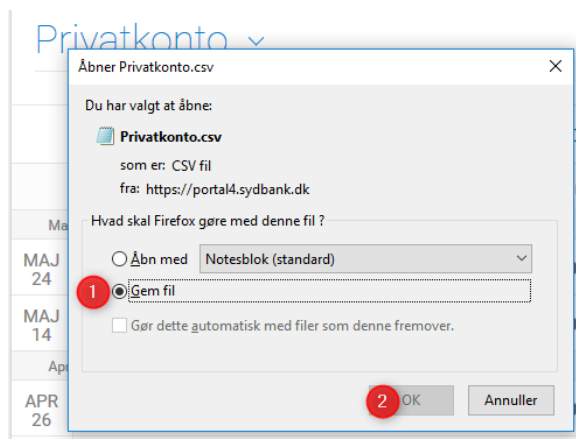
Privatkonto

Åbner Privatkonto.csv

Du har valgt at åbne:

Privatkonto.csv

som er: CSV fil

fra: https://portal4.sydbank.dk

Hvad skal Firefox gøre med denne fil ?

Åbn med Notesblok (standard)

1 Gem fil

Gør dette automatisk med filer som denne fremover.

2 OK Annuller

Ma

MAJ 24

MAJ 14

Ap

APR 26